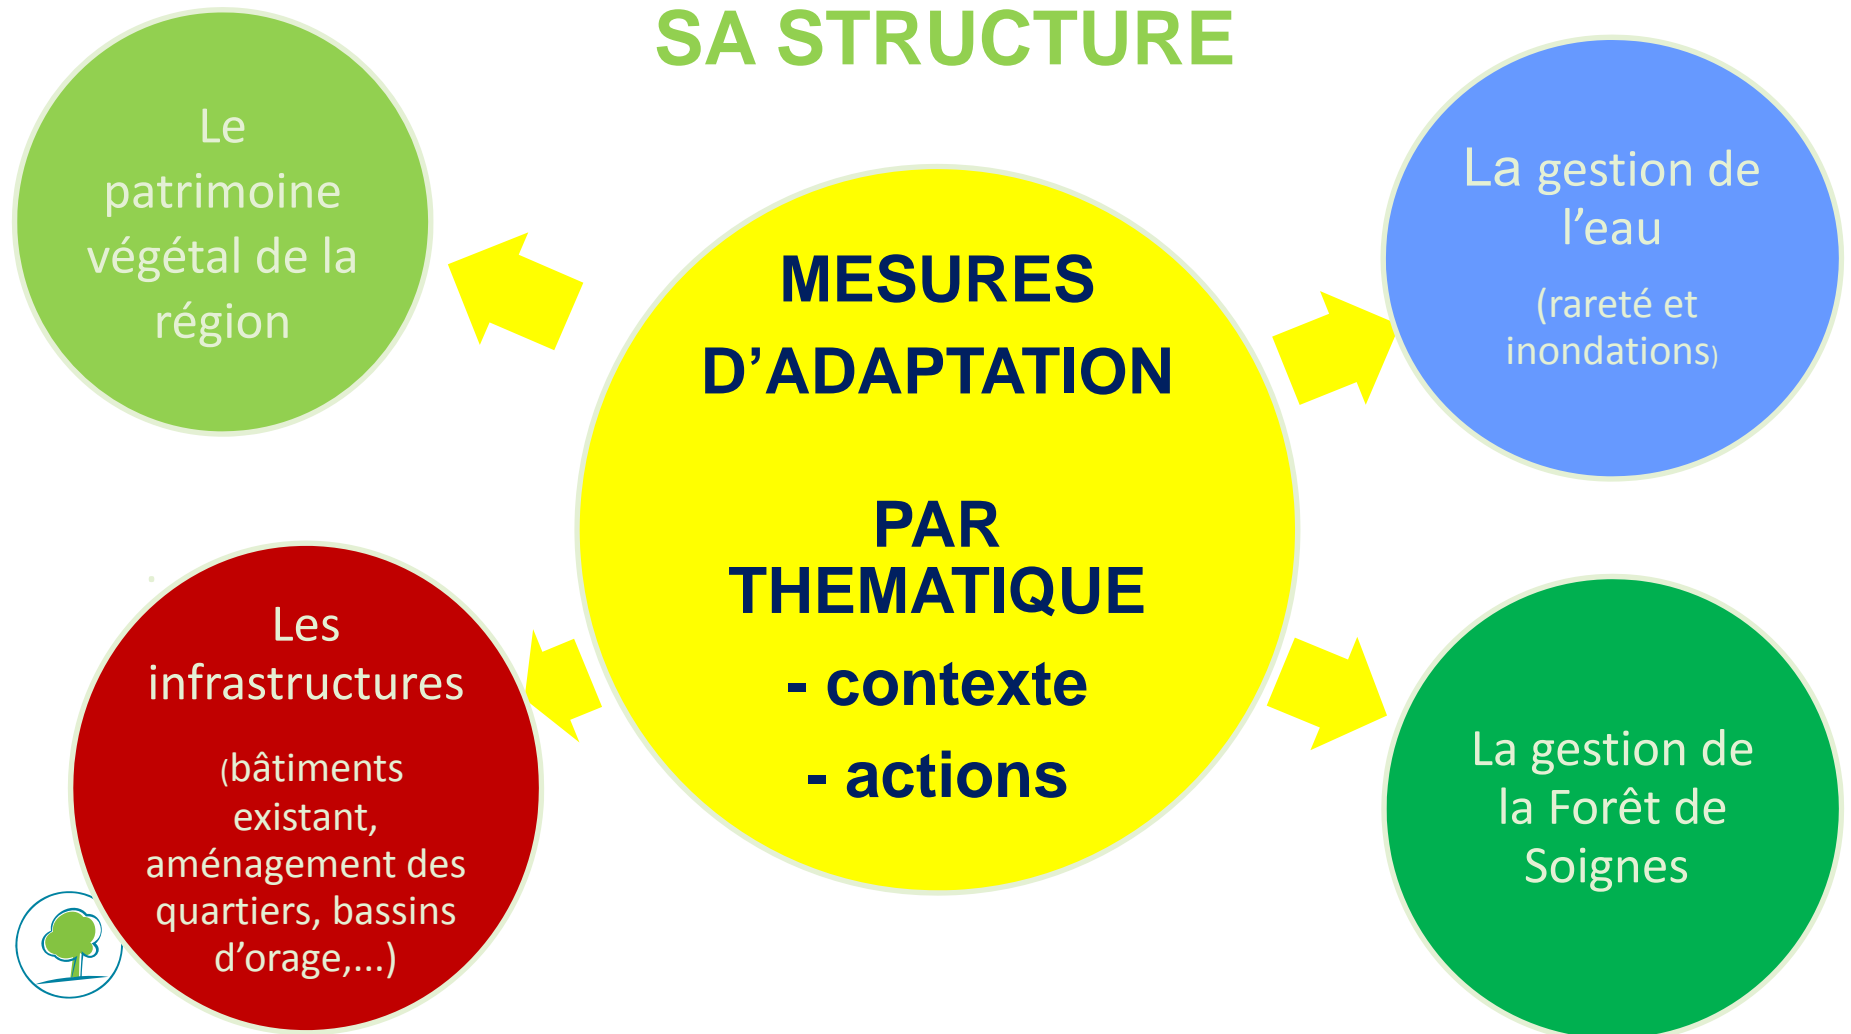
SA STRUCTURE

Le patrimoine végétal de la région

La gestion de l'eau

(rareté et inondations)

MESURES D'ADAPTATION

PAR THEMATIQUE

- contexte

- actions

Les infrastructures

(bâtiments existant, aménagement des quartiers, bassins d'orage,...)

La gestion de la Forêt de Soignes